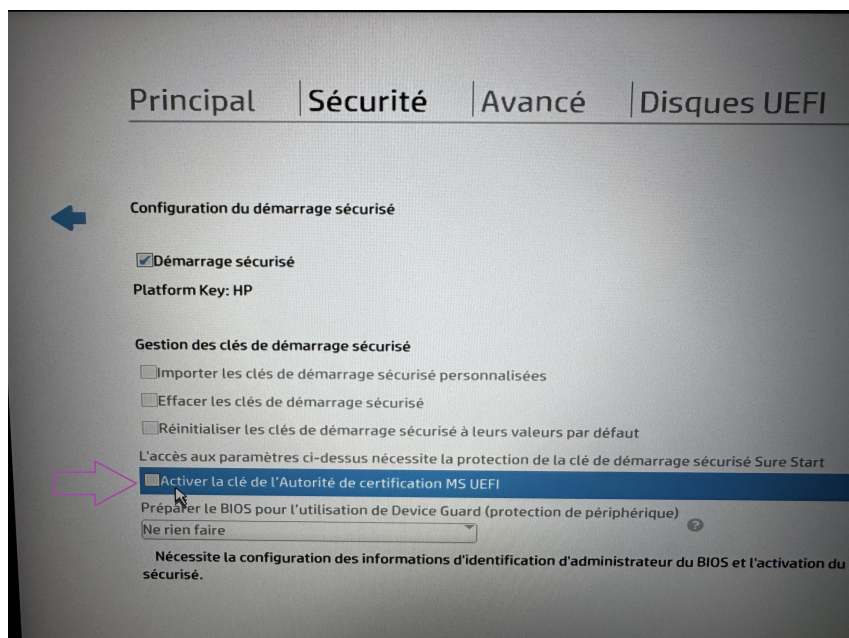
Principal | Sécurité | Avancé | Disques UEFI

Configuration du démarrage sécurisé

Démarrage sécurisé
Platform Key: HP

Gestion des clés de démarrage sécurisé
Importer les clés de démarrage sécurisé personnalisées
Effacer les clés de démarrage sécurisé
Réinitialiser les clés de démarrage sécurisé à leurs valeurs par défaut
L'accès aux paramètres ci-dessus nécessite la protection de la clé de démarrage sécurisé Sure Start
Activer la clé de l'Autorité de certification MS UEFI
Préparer le BIOS pour l'utilisation de Device Guard (protection de périphérique)
Ne rien faire
Nécessite la configuration des informations d'identification d'administrateur du BIOS et l'activation du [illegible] sécurisé.